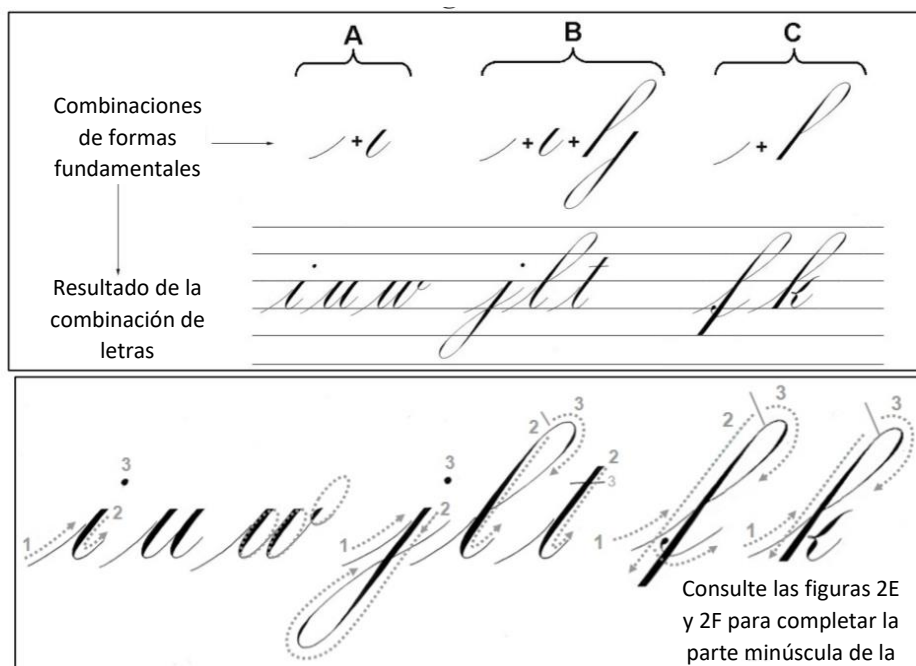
A

B

C

Combinaciones de formas fundamentales

Resultado de la combinación de letras

i u w j l t f k

3
1
2
i u w

3
1
j l

2
3
2
t

2
3
1
f

3
k

Consulte las figuras 2E y 2F para completar la parte minúscula de la